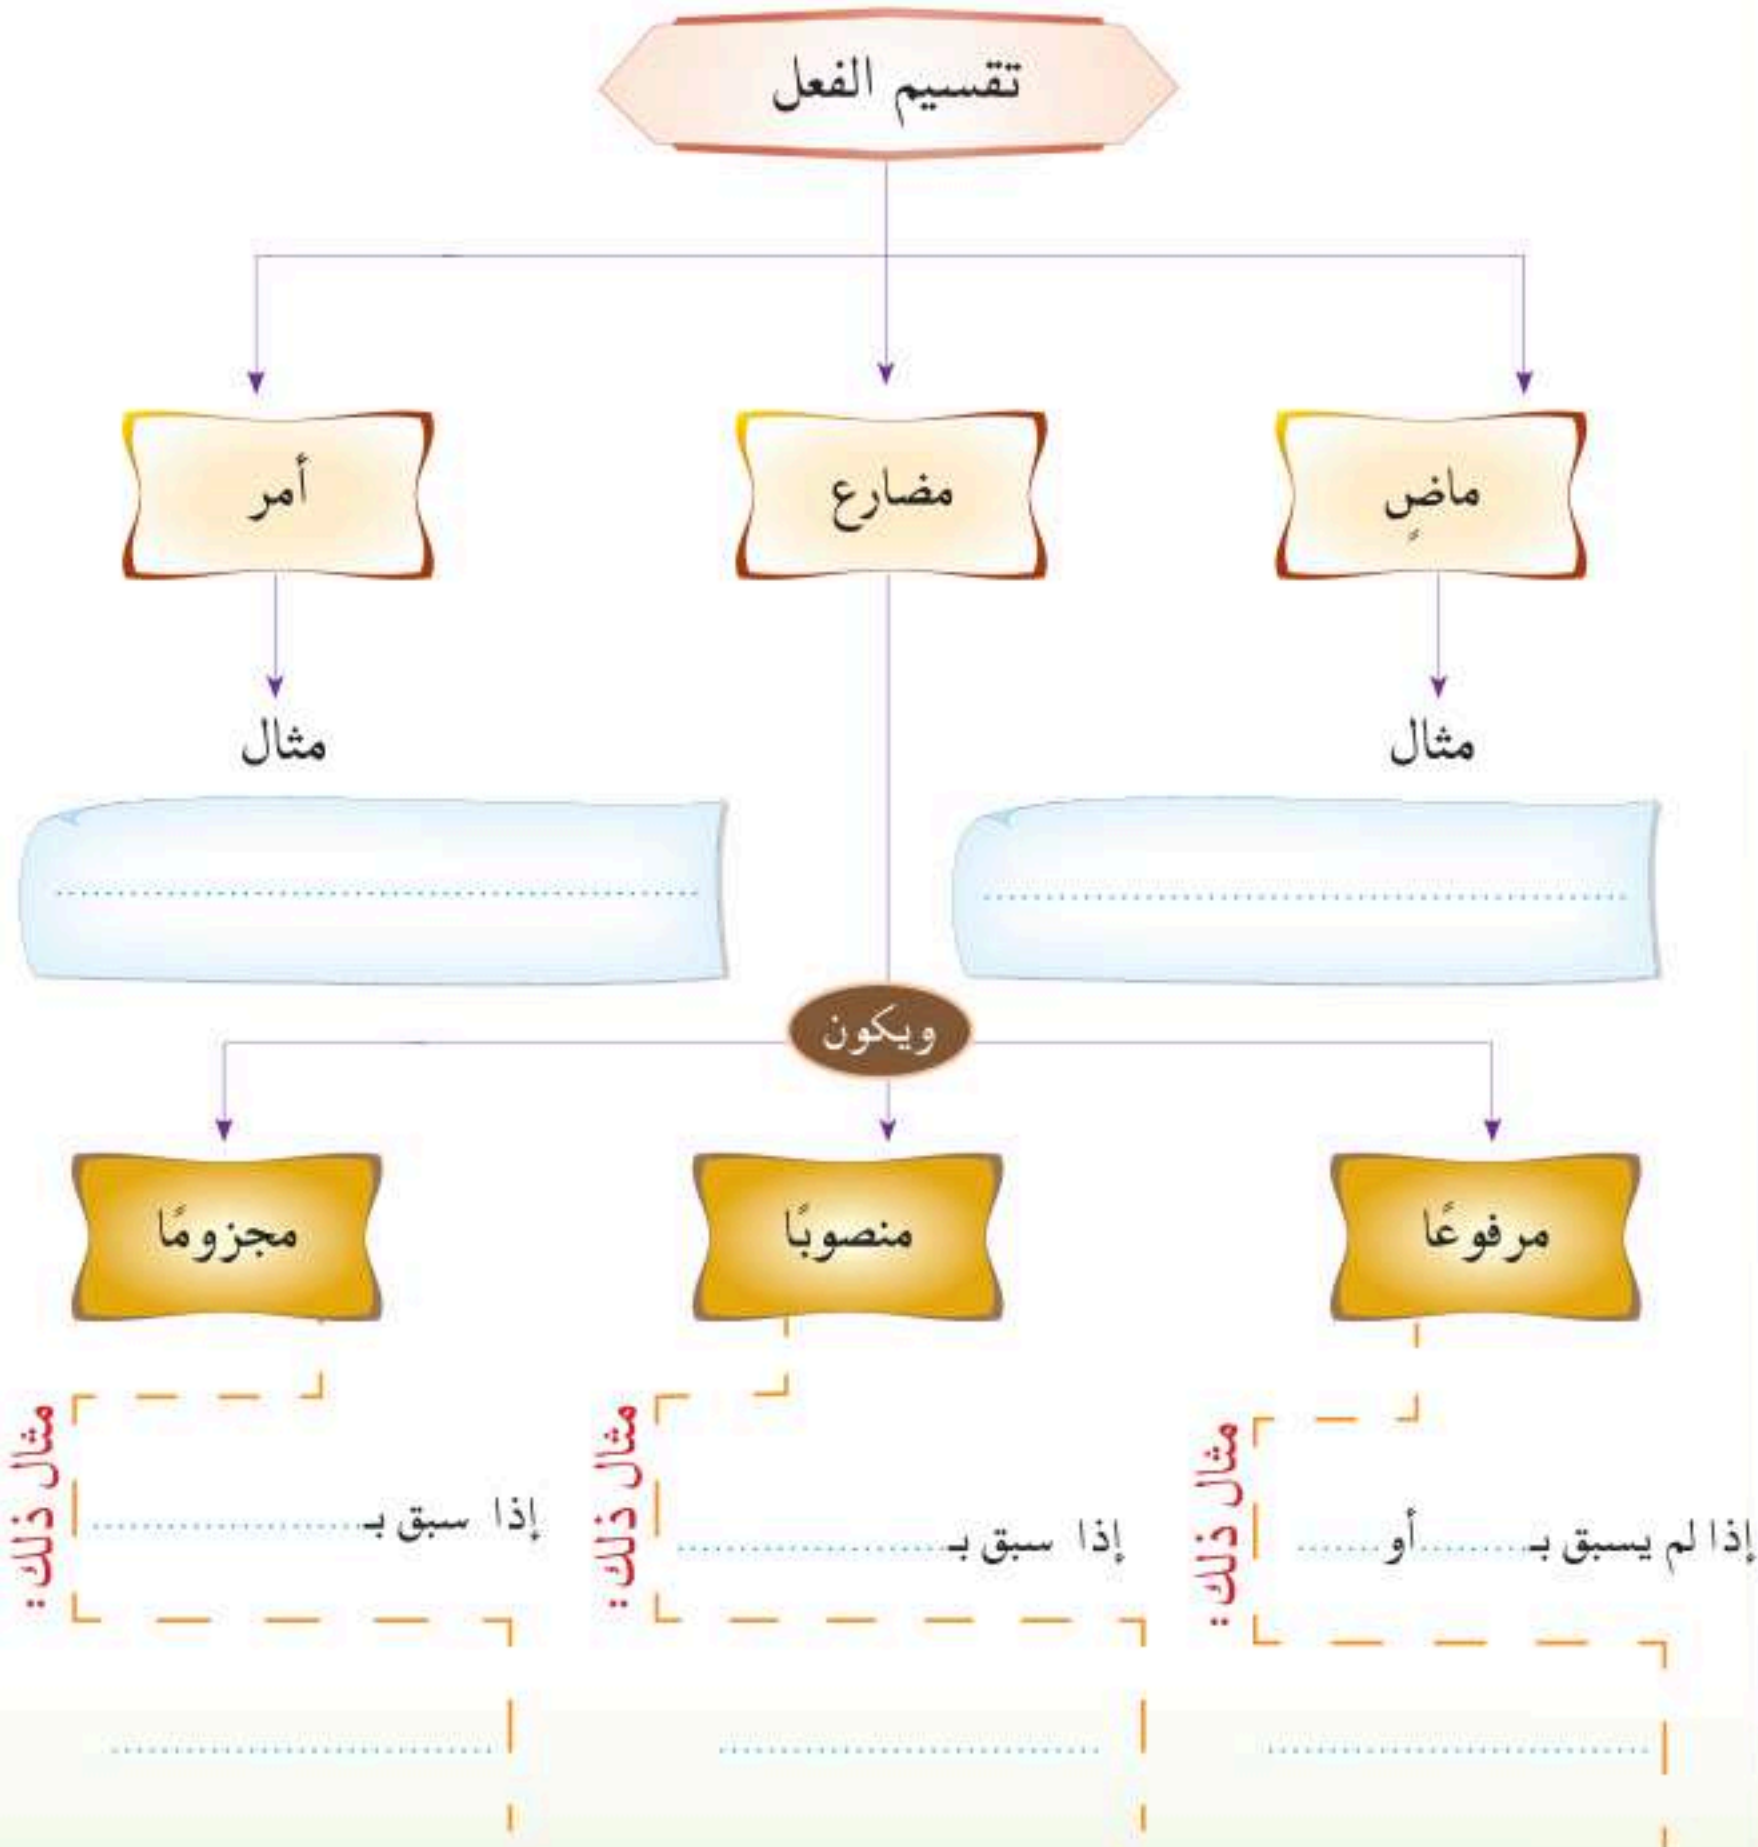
تقسيم الفعل

ماضٍ

مضارع

أمر

مثال

..............................

مثال

..............................

ويكون

مرفوعًا

منصوبًا

مجزومًا

إذا لم يسبق بـ.......... أو..........

مثال ذلك

..............................

إذا سبق بـ..............................

مثال ذلك

..............................

إذا سبق بـ..............................

مثال ذلك

..............................